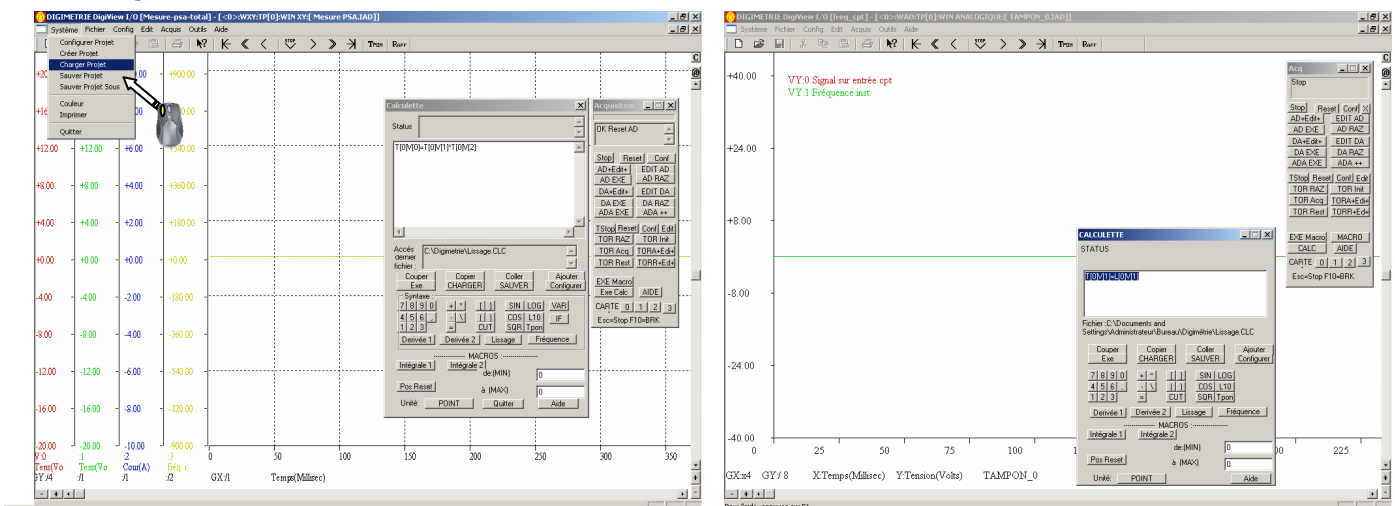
DIGIMETRIE DigiView I/O [Mesure-psa-total] - [<0>:WXY:TP[0]:WIN XY:[ Mesure PSA.IAD]]

Système Fichier Config Edit Acqus Outils Aide

Configurer Projet
Créer Projet
Charger Projet
Sauver Projet
Sauver Projet Sous
Couleur
Imprimer
Quitter

Tpon Raff

+20 +16 +12.00 +8.00 +4.00 +0.00 -4.00 -8.00 -12.00 -16.00 -20.00
+12.00 +8.00 +4.00 +0.00 -4.00 -8.00 -12.00 -16.00 -20.00
+8.00 +6.00 +4.00 +2.00 +0.00 -2.00 -4.00 -6.00 -8.00 -10.00
+900.00 +720.00 +540.00 +360.00 +180.00 +0.00 -180.00 -360.00 -540.00 -720.00 -900.00

Y:0 Tens(Vo GY:/4
:1 Tens(Vo /1
:2 Cour(A) /1
:3 fréq. i /2
GX:/1 Temps(Millisec)
0 50 100 150 200 250 300 350

Calculette
Status
T[0]M[0]=T[0]M[1]*T[0]M[2]
Accès dernier fichier : C:\Digimetrie\Lissage.CLC
Couper Exe | Copier CHARGER | Coller SAUVER | Ajouter Configurer
Syntaxe
7 8 9 0 4 5 6 . 1 2 3 + * - \ = ( ) [ ] CUT SIN LOG COS L10 SQR Tpon VAR IF
Derivée 1 | Derivée 2 | Lissage | Fréquence
MACROS
Intégrale 1 | Intégrale 2
de (MIN) 0
à (MAX) 0
Pos Reset
Unité: POINT | Quitter | Aide

Acquisition
OK Reset AD
Stop Reset Conf
AD+Edit+ EDIT AD
AD EXE AD RAZ
DA+Edit+ EDIT DA
DA EXE DA RAZ
ADA EXE ADA ++
TStop Reset Conf Edit
TOR RAZ TOR Init
TOR Acq TORA+Edit
TOR Rest TORR+Edit
EXE Macro
Exe Calc AIDE
CARTE 0 1 2 3
Esc=Stop F10=BRK

DIGIMETRIE DigiView I/O [freq_cpt] - [<0>:WAD:TP[0]:WIN ANALOGIQUE:[ TAMPON_0.IAD]]

Système Fichier Config Edit Acqus Outils Aide

Tpon Raff

VY:0 Signal sur entrée cpt
VY:1 Fréquence inst.

+40.00 +24.00 +8.00 -8.00 -24.00 -40.00
0 25 50 75 100 200 225

GX:x4 GY:/ 8 X:Temps(Millisec) Y:Tension(Volts) TAMPON_0

Acq
Stop
Stop Reset Conf X
AD+Edit+ EDIT AD
AD EXE AD RAZ
DA+Edit+ EDIT DA
DA EXE DA RAZ
ADA EXE ADA ++
TStop Reset Conf Edit
TOR RAZ TOR Init
TOR Acq TORA+Edi
TOR Rest TORR+Edi
EXE Macro MACRO
CALC AIDE
CARTE 0 1 2 3
Esc=Stop F10=BRK

CALCULETTE
STATUS
T[0]M[1]=I[0]M[1]
Fichier :C:\Documents and Settings\Administrateur\Bureau\Digimétrie\Lissage.CLC
Couper Exe | Copier CHARGER | Coller SAUVER | Ajouter Configurer
7 8 9 0 4 5 6 . 1 2 3 + * - \ = ( ) [ ] CUT SIN LOG COS L10 SQR Tpon
Derivée 1 | Derivée 2 | Lissage | Fréquence
MACROS
Intégrale 1 | Intégrale 2
de (MIN) 0
à (MAX) 0
Pos Reset
Unité: POINT | Aide